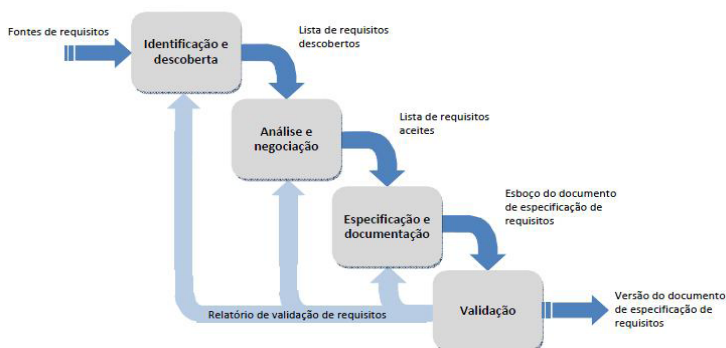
Fontes de requisitos

Identificação e descoberta

Lista de requisitos descobertos

Análise e negociação

Lista de requisitos aceites

Especificação e documentação

Esboço do documento de especificação de requisitos

Validação

Versão do documento de especificação de requisitos

Relatório de validação de requisitos